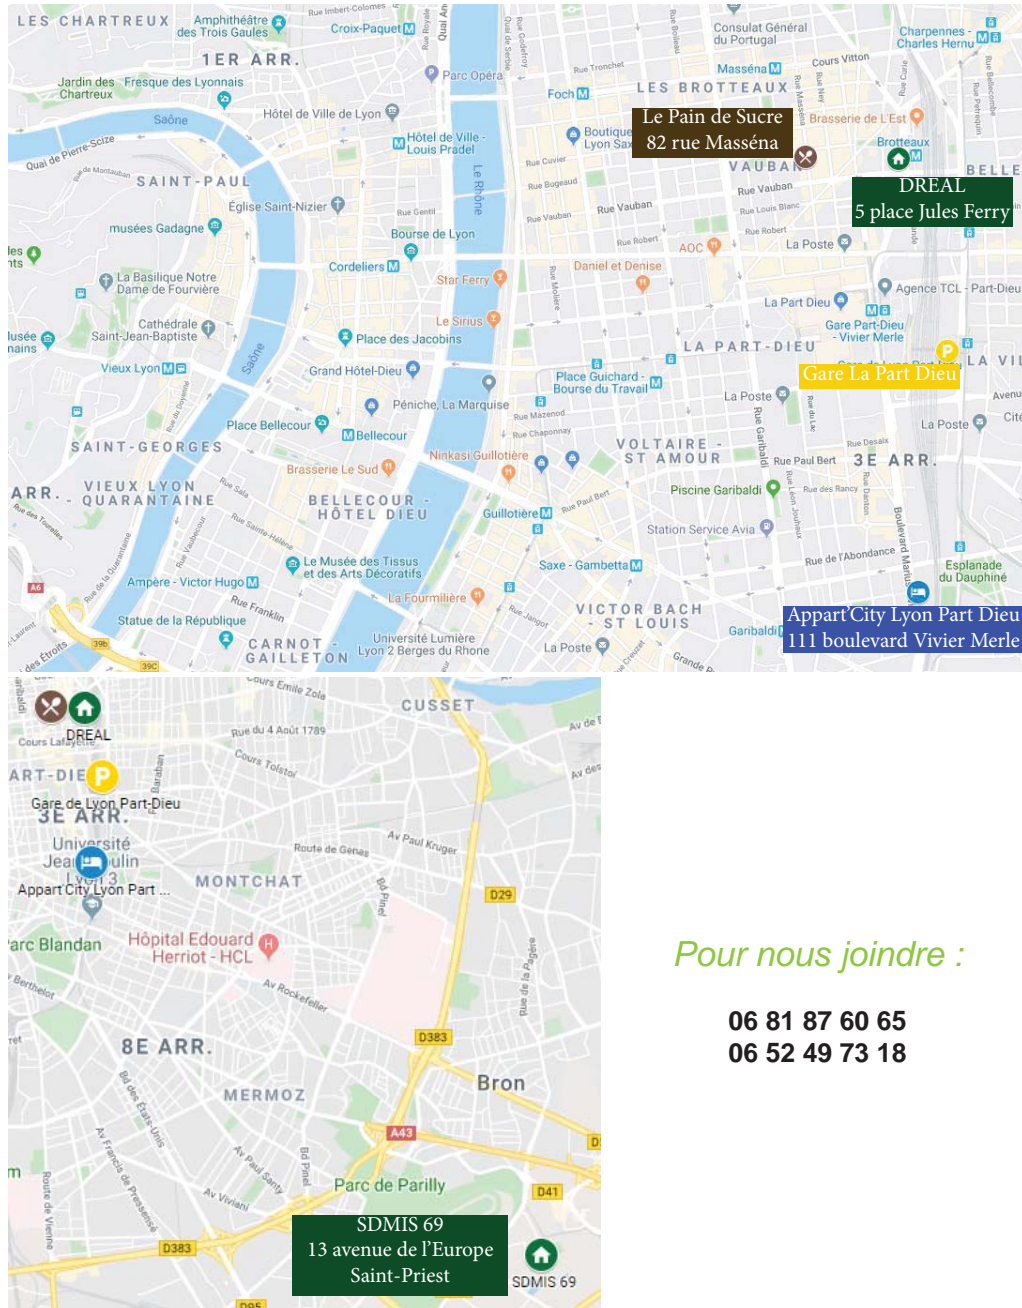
Le Pain de Sucre
82 rue Masséna

DREAL
5 place Jules Ferry

Gare La Part Dieu

Appart'City Lyon Part Dieu
111 boulevard Vivier Merle

LES CHARTREUX
Amphithéâtre des Trois Gaules
Croix-Paquet
1ER ARR.
Parc Opéra
Consulat Général du Portugal
Charpennes - Charles Hernu
Jardin des Chartreux
Fresque des Lyonnais
Masséna
Cours Vitton
LES BROTTEAUX
Foch
Hôtel de Ville de Lyon
Saône
Brasserie de L'Est
Quai de Pierre-Scize
Hôtel de Ville - Louis Pradel
Boutique Lyon Sax
Brotteaux
SAINT-PAUL
VAUBAN
BELLE
Église Saint-Nizier
Le Rhône
Rue Vauban
musées Gadagne
Bourse de Lyon
AOC
La Poste
Cordeliers
Daniel et Denise
La Basilique Notre Dame de Fourvière
Star Ferry
Agence TCL - Part-Dieu
La Part Dieu
Le Sirius
Cathédrale Saint-Jean-Baptiste
Place des Jacobins
Gare Part-Dieu - Vivier Merle
LA PART-DIEU
Vieux Lyon
Grand Hôtel-Dieu
Place Guichard - Bourse du Travail
Péniche La Marquise
La Poste
Place Bellecour
Bellecour
SAINT-GEORGES
VOLTAIRE - ST AMOUR
Ninkasi Guillotière
Brasserie Le Sud
Rue Paul Bert
3E ARR.
VIEUX LYON QUARANTAINE
BELLECOUR - HÔTEL DIEU
Piscine Garibaldi
Guillotière
Station Service Avia
Le Musée des Tissus et des Arts Décoratifs
Rue de l'Abondance
Ampère - Victor Hugo
Saxe - Gambetta
Esplanade du Dauphiné
La Fourmilière
Statue de la République
VICTOR BACH - ST LOUIS
Garibaldi
CARNOT - GAILLETON
Université Lumière Lyon 2 Berges du Rhone
La Poste

CUSSET
DREAL
Gare de Lyon Part-Dieu
3E ARR.
Appart City Lyon Part ...
MONTCHAT
Parc Blandan
Hôpital Edouard Herriot - HCL
8E ARR.
MERMOZ
Bron
Parc de Parilly
D29
D383
A43
D41

SDMIS 69
13 avenue de l'Europe
Saint-Priest
SDMIS 69

Pour nous joindre :

06 81 87 60 65
06 52 49 73 18